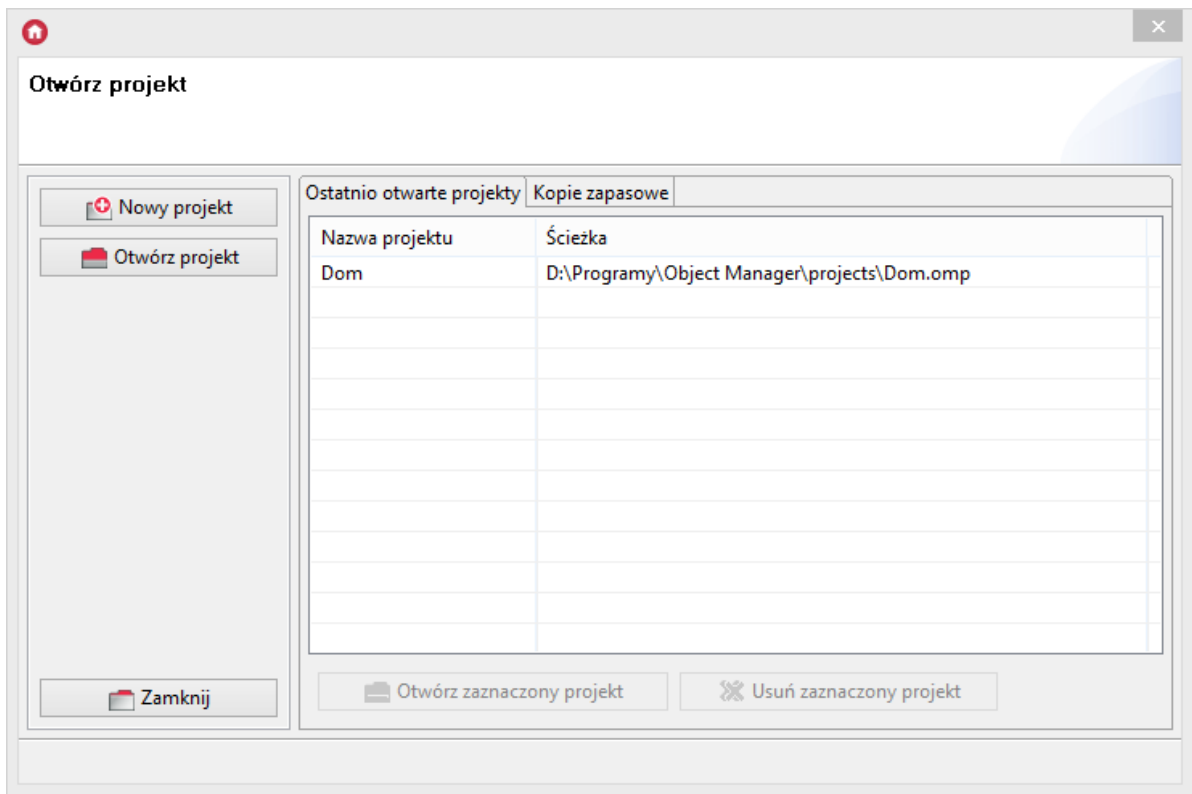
Otwórz projekt

Nowy projekt

Otwórz projekt

Zamknij

Ostatnio otwarte projekty | Kopie zapasowe

| Nazwa projektu | Ścieżka |
|---|---|
| Dom | D:\Programy\Object Manager\projects\Dom.omp |

Otwórz zaznaczony projekt

Usuń zaznaczony projekt